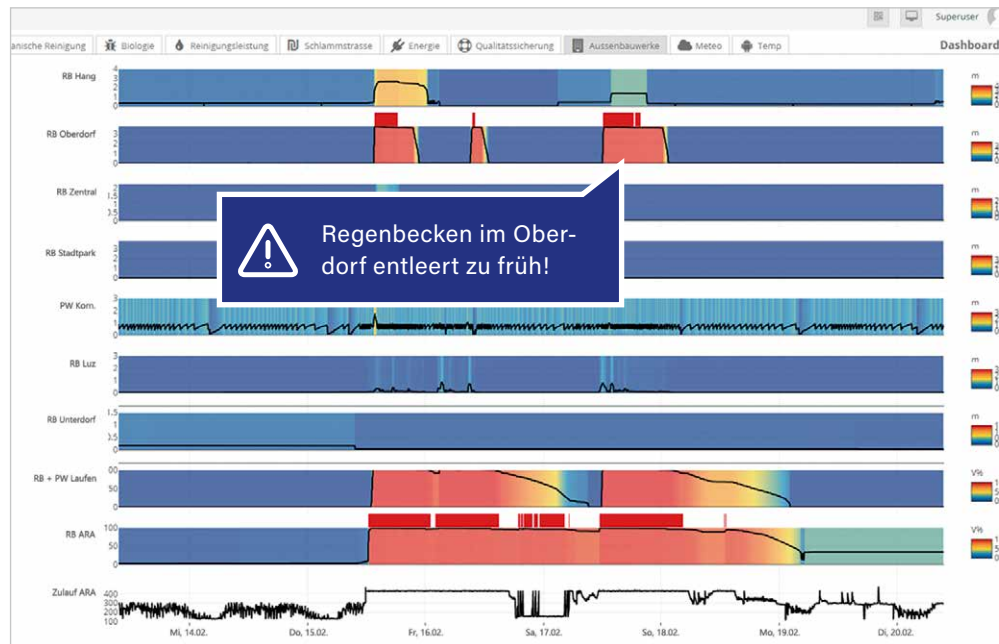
Superuser

anische Reinigung | Biologie | Reinigungsleistung | Schlammstrasse | Energie | Qualitätssicherung | Aussenbauwerke | Meteo | Temp

Dashboard

RB Hang
4
3
2
1
0

m

RB Oberdorf
3
2
1
0

m

RB Zentral

m

RB Stadtpark

m

Regenbecken im Oberdorf entleert zu früh!

PW Korn.

m

RB Luz
3
2
1
0

RB Unterdorf
1.5
1
0.5
0

RB + PW Laufen
00
50
0

V%

RB ARA
100
50
0

V%

Zulauf ARA
400
300
200
100

Mi, 14.02. | Do, 15.02. | Fr, 16.02. | Sa, 17.02. | So, 18.02. | Mo, 19.02. | Di, 20.02.